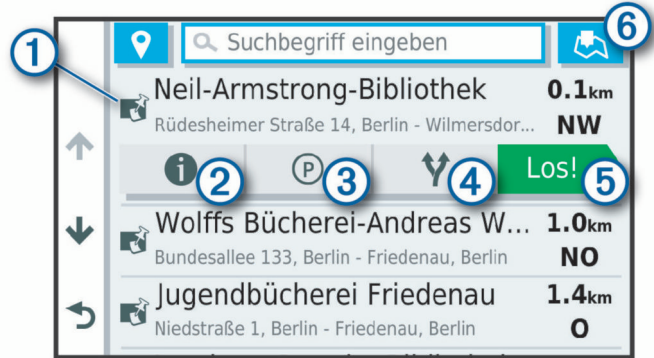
1
Suchbegriff eingeben
6
Neil-Armstrong-Bibliothek
0.1km
Rüdesheimer Straße 14, Berlin - Wilmersdor...
NW
2
P
3
4
Los!
5
Wolffs Bücherei-Andreas W...
1.0km
Bundesallee 133, Berlin - Friedenau, Berlin
NO
Jugendbücherei Friedenau
1.4km
Niedstraße 1, Berlin - Friedenau, Berlin
O